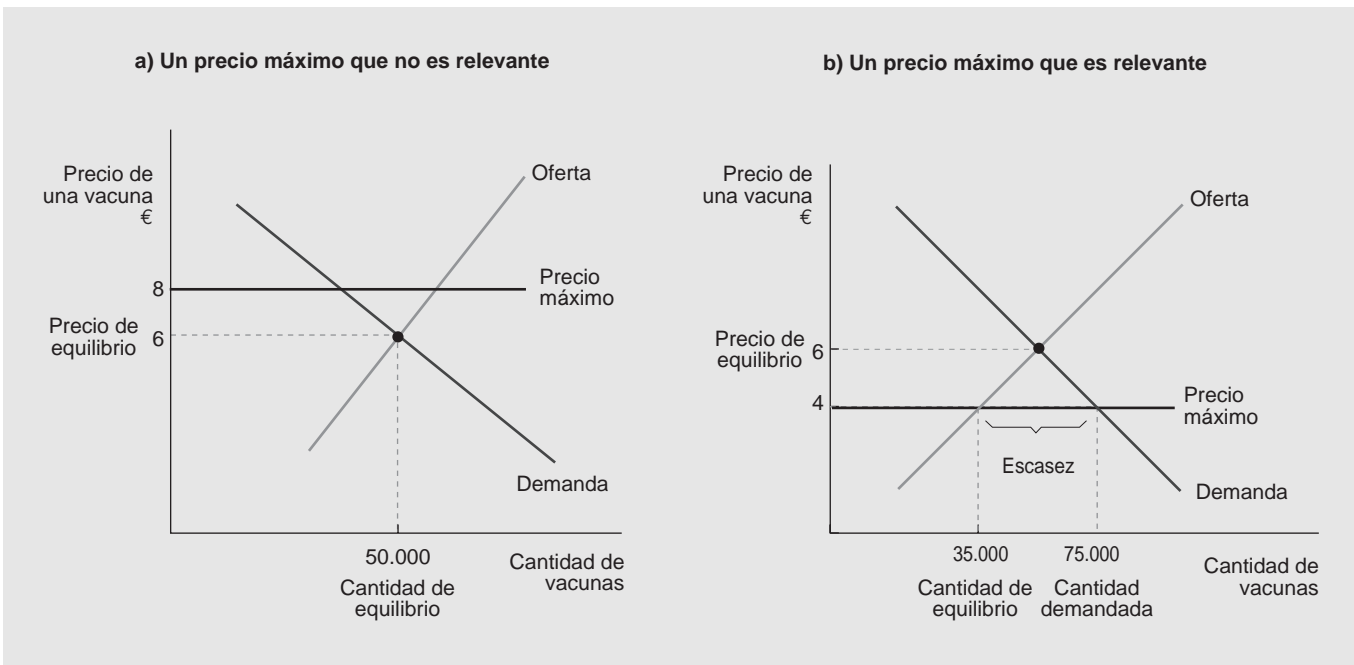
a) Un precio máximo que no es relevante

Precio de una vacuna €

Oferta

8

Precio máximo

Precio de equilibrio

6

Demanda

50.000

Cantidad de equilibrio

Cantidad de vacunas

b) Un precio máximo que es relevante

Precio de una vacuna €

Oferta

Precio de equilibrio

6

4

Precio máximo

Escasez

Demanda

35.000

75.000

Cantidad de equilibrio

Cantidad demandada

Cantidad de vacunas